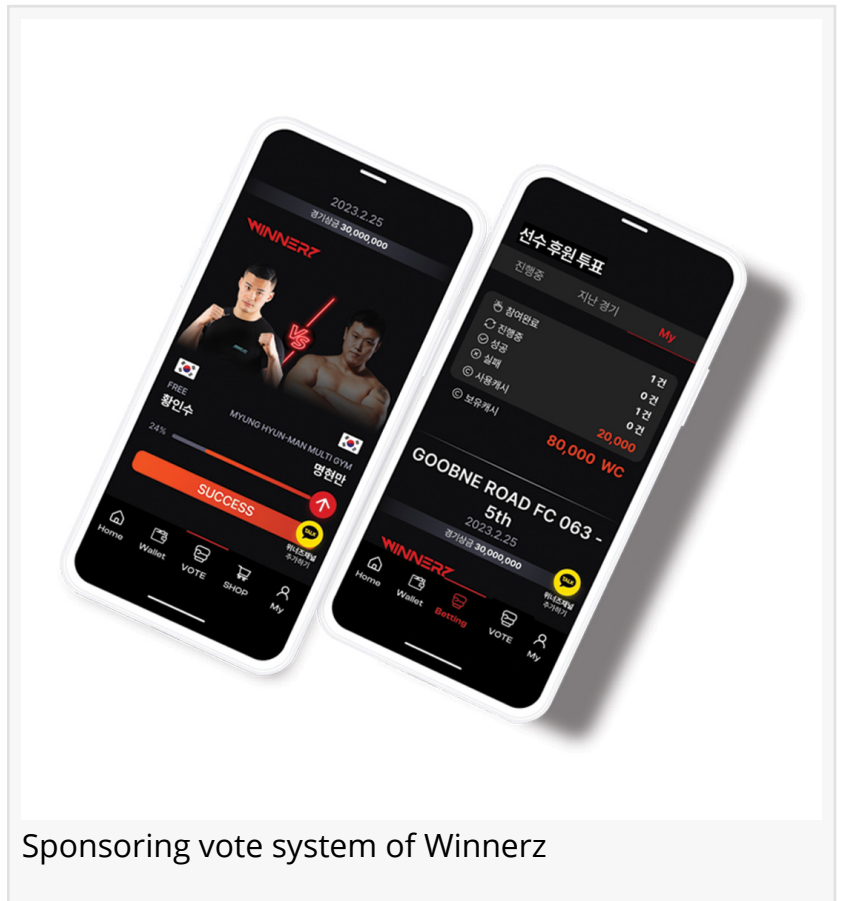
2023.2.25
경기상금 30,000,000
WINNERZ
VS
FREE
황인수
MYUNG HYUN-MAN MULTI GYM
명현만
24%
SUCCESS
Home
Wallet
VOTE
SHOP
My
TALK
위너즈채널 추가하기

선수 후원 투표
진행중
지난 경기
My
참여완료
진행중
성공
실패
사용캐시
보유캐시
1건
0건
1건
0건
20,000
80,000 WC
GOOBNE ROAD FC 063 - 5th
2023.2.25
경기상금 30,000,000
WINNERZ
Home
Wallet
Betting
VOTE
My
TALK
위너즈채널 추가하기

Sponsoring vote system of Winnerz